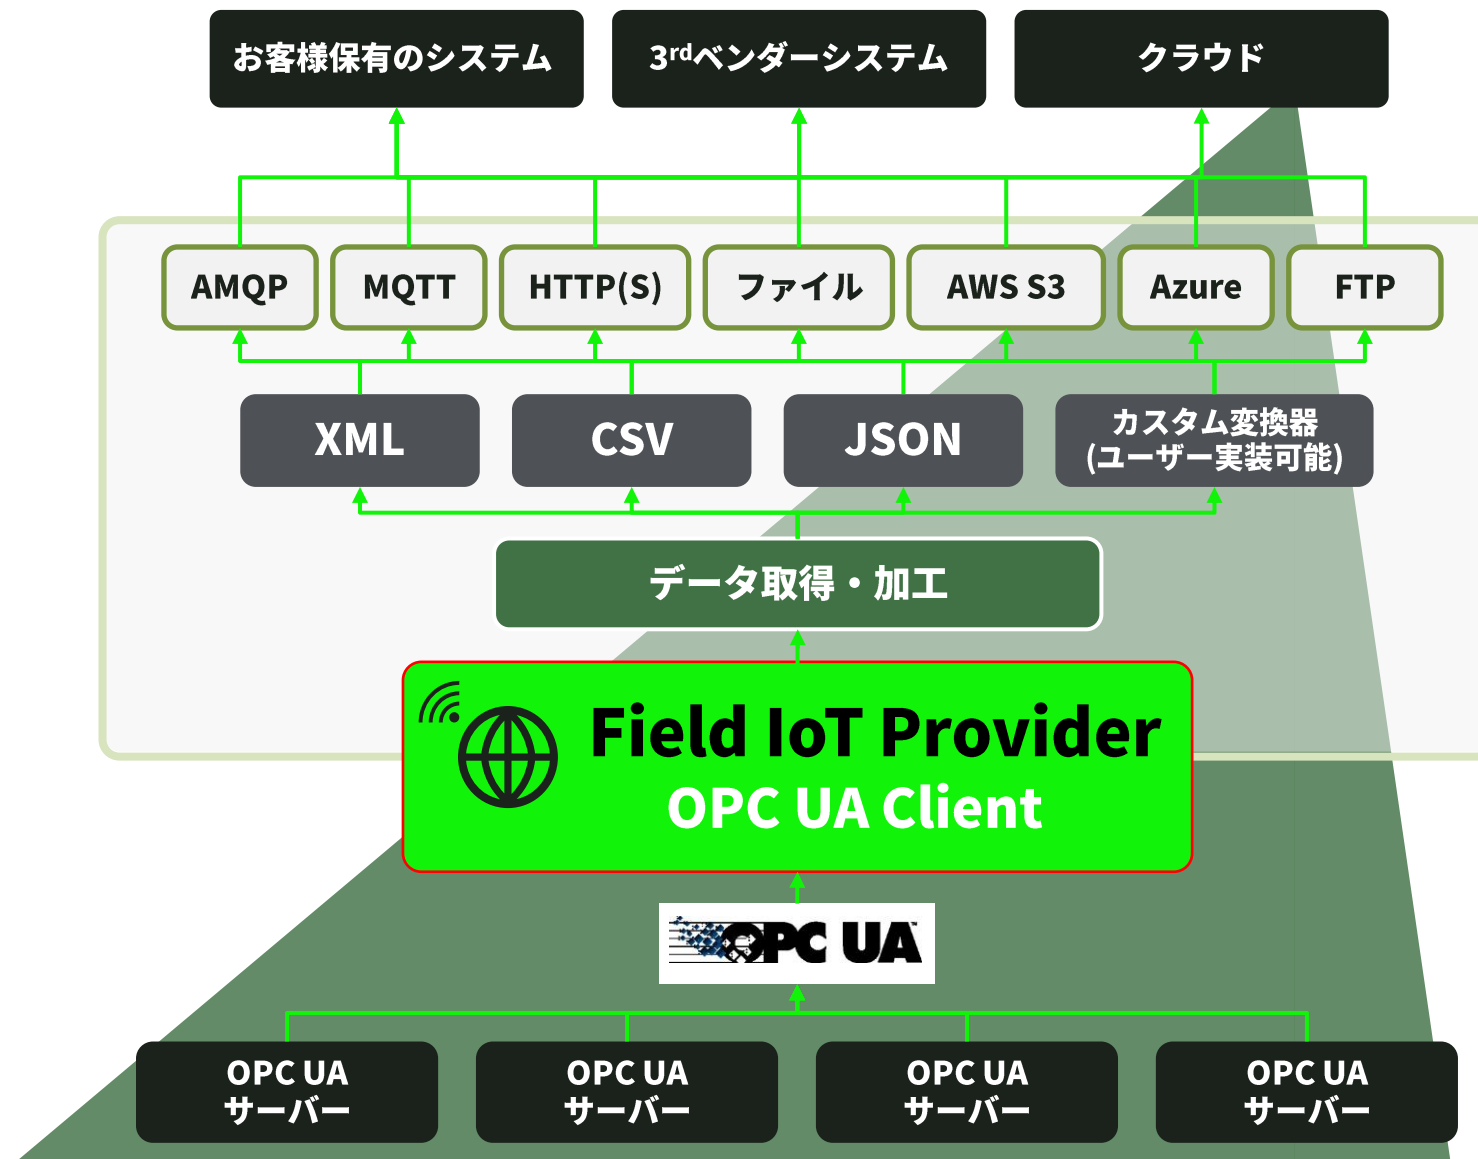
お客様保有のシステム

3$^{rd}$ベンダーシステム

クラウド

AMQP

MQTT

HTTP(S)

ファイル

AWS S3

Azure

FTP

XML

CSV

JSON

カスタム変換器
(ユーザー実装可能)

データ取得・加工

Field IoT Provider
OPC UA Client

OPC UA

OPC UA
サーバー

OPC UA
サーバー

OPC UA
サーバー

OPC UA
サーバー